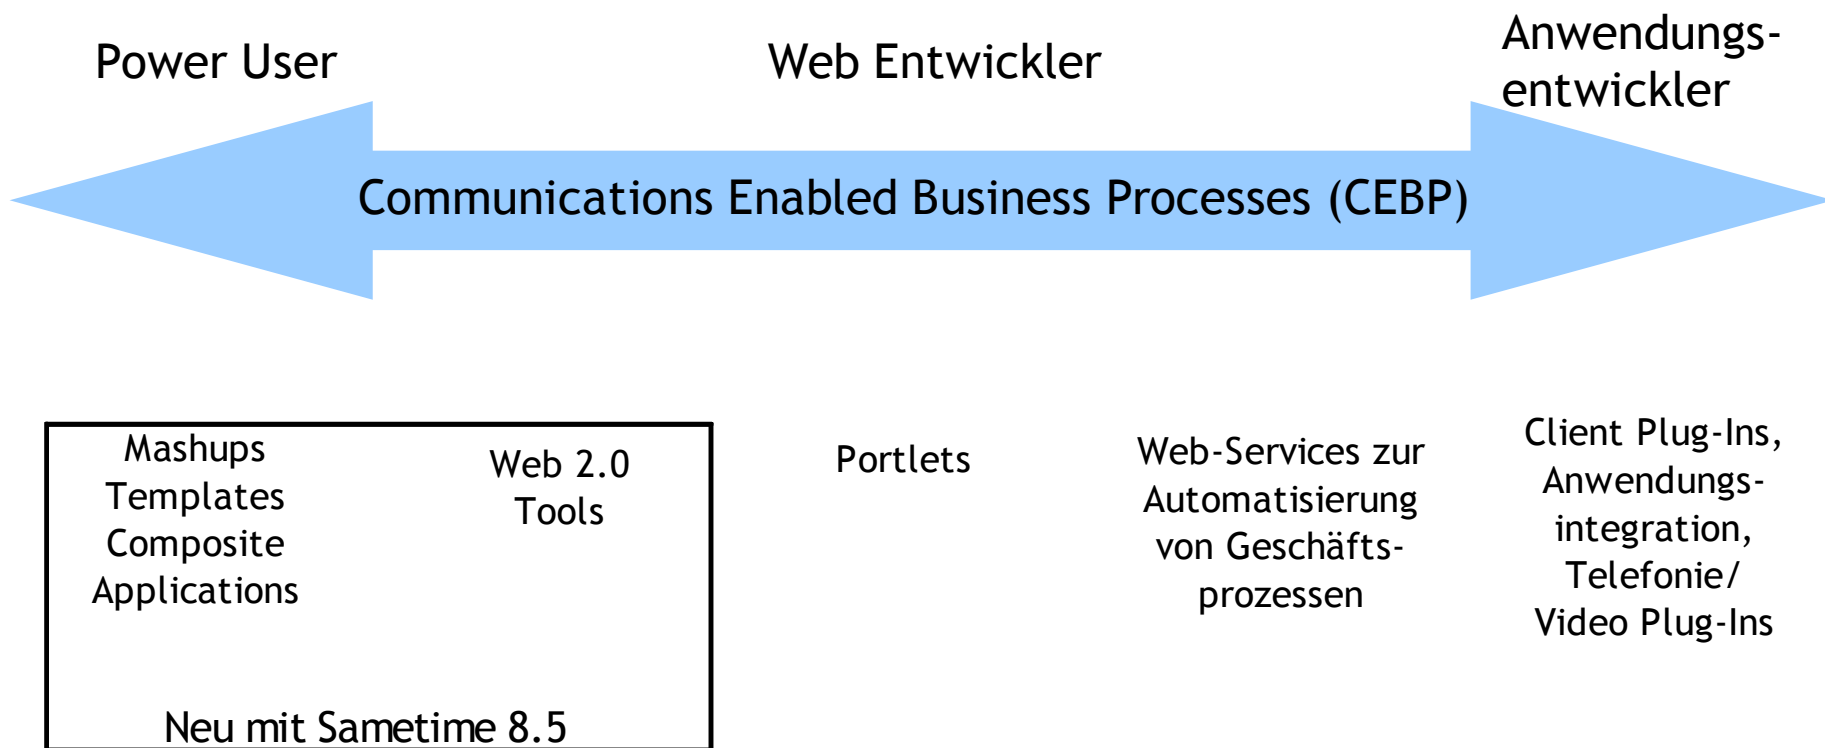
Power User

Web Entwickler

Anwendungsentwickler

Communications Enabled Business Processes (CEBP)

Mashups
Templates
Composite
Applications

Web 2.0
Tools

Neu mit Sametime 8.5

Portlets

Web-Services zur Automatisierung von Geschäftsprozessen

Client Plug-Ins, Anwendungsintegration, Telefonie/ Video Plug-Ins